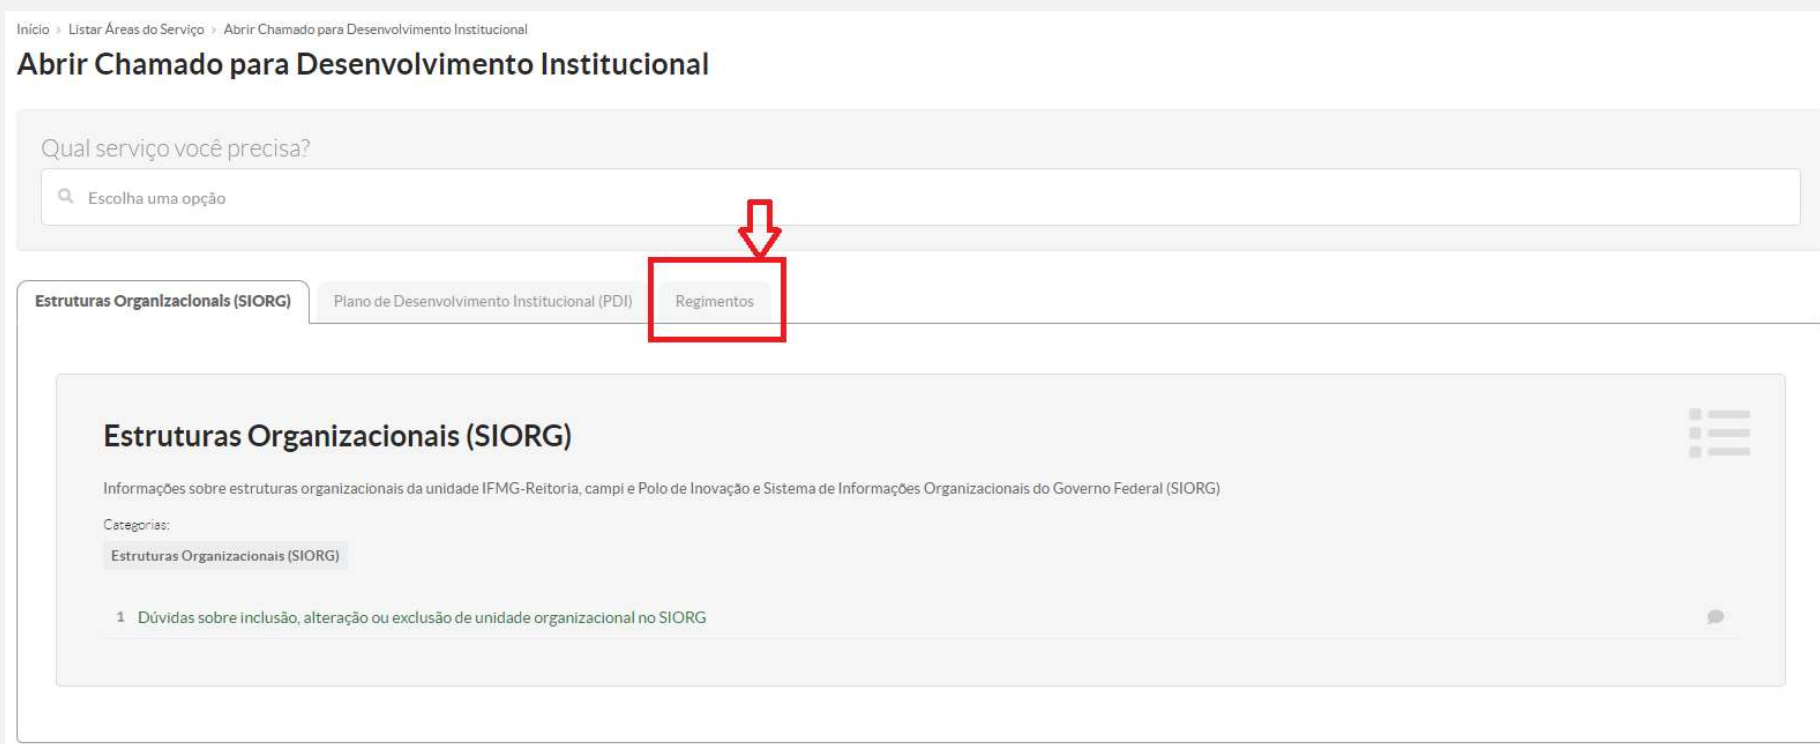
Início › Listar Áreas do Serviço › Abrir Chamado para Desenvolvimento Institucional

Abrir Chamado para Desenvolvimento Institucional

Qual serviço você precisa?

Escolha uma opção

Estruturas Organizacionais (SIORG) | Plano de Desenvolvimento Institucional (PDI) | Regimentos

Estruturas Organizacionais (SIORG)

Informações sobre estruturas organizacionais da unidade IFMG-Reitoria, campi e Polo de Inovação e Sistema de Informações Organizacionais do Governo Federal (SIORG)

Categorias:

Estruturas Organizacionais (SIORG)

1 Dúvidas sobre inclusão, alteração ou exclusão de unidade organizacional no SIORG